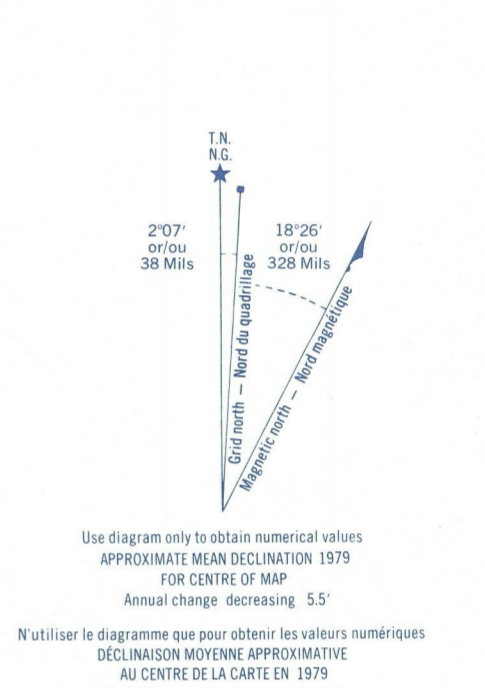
T.N.
N.G.

2°07′
or/ou
38 Mils

18°26′
or/ou
328 Mils

Grid north — Nord du quadrillage

Magnetic north — Nord magnétique

Use diagram only to obtain numerical values
APPROXIMATE MEAN DECLINATION 1979
FOR CENTRE OF MAP
Annual change decreasing 5.5′

N'utiliser le diagramme que pour obtenir les valeurs numériques
DÉCLINAISON MOYENNE APPROXIMATIVE
AU CENTRE DE LA CARTE EN 1979